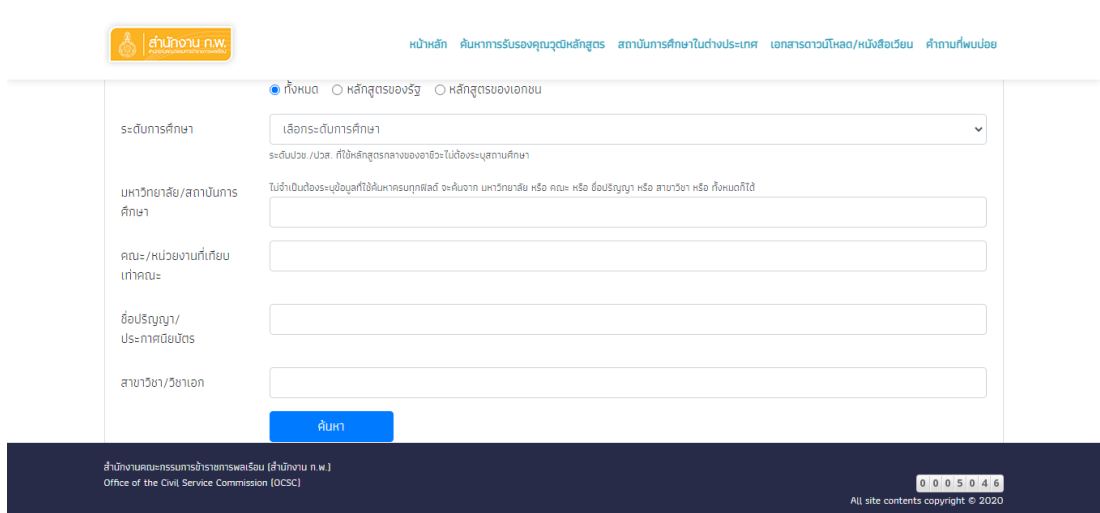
สำนักงาน ก.พ.

หน้าหลัก ค้นหาการรับรองคุณวุฒิหลักสูตร สถาบันการศึกษาในต่างประเทศ เอกสารดาวน์โหลด/หนังสือเวียน คำถามที่พบบ่อย

ทั้งหมด หลักสูตรของรัฐ หลักสูตรของเอกชน

ระดับการศึกษา
เลือกระดับการศึกษา
ระดับปวช./ปวส. ที่ใช้หลักสูตรกลางของอาชีวะไม่ต้องระบุสถานศึกษา

มหาวิทยาลัย/สถาบันการศึกษา
ไม่จำเป็นต้องระบุข้อมูลที่ใช้ค้นหาครบทุกฟิลด์ จะค้นจาก มหาวิทยาลัย หรือ คณะ หรือ ชื่อปริญญา หรือ สาขาวิชา หรือ ทั้งหมดก็ได้

คณะ/หน่วยงานที่เทียบเท่าคณะ

ชื่อปริญญา/ประกาศนียบัตร

สาขาวิชา/วิชาเอก

ค้นหา

สำนักงานคณะกรรมการข้าราชการพลเรือน (สำนักงาน ก.พ.)
Office of the Civil Service Commission (OCSC)

0 0 0 5 0 4 6
All site contents copyright © 2020